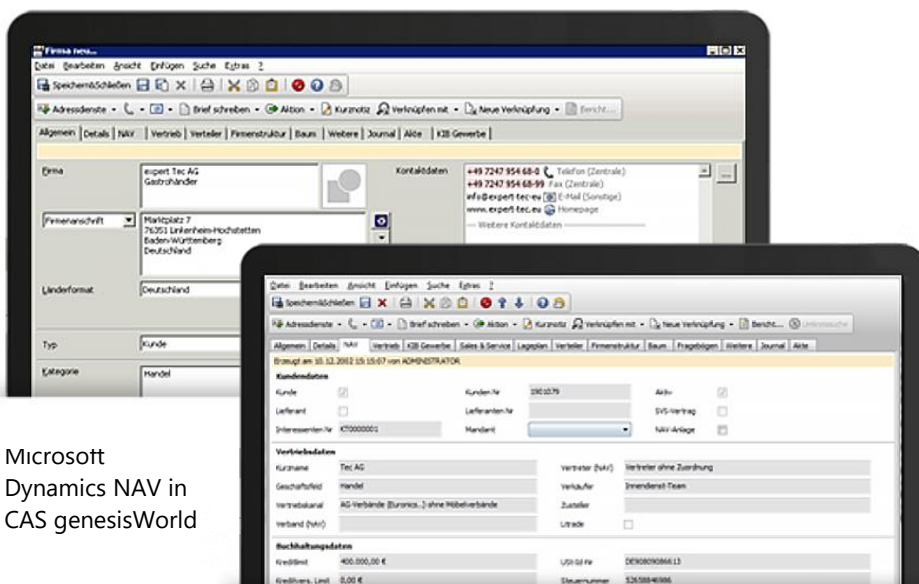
Firma neu...

Datei Bearbeiten Ansicht Einfügen Suche Extras ?

Speichern&Schließen

Adressdienste • Brief schreiben • Aktion • Kurznotiz Verknüpfen mit • Neue Verknüpfung • Bericht...

Allgemein | Details | NAV | Vertrieb | Verteiler | Firmenstruktur | Baum | Weitere | Journal | Akte | KIB Gewerbe

Firma | expert Tec AG Gastrohändler

Kontaktdaten | +49 7247 954 68-0 Telefon (Zentrale) +49 7247 954 68-99 Fax (Zentrale) info@expert-tec.eu E-Mail (Sonstige) www.expert-tec.eu Homepage — Weitere Kontaktdaten —

Firmenanschrift | Marktplatz 7 76351 Linkenheim-Hochstetten Baden-Württemberg Deutschland

Länderformat | Deutschland

Typ | Kunde

Kategorie | Handel

Datei Bearbeiten Ansicht Einfügen Suche Extras ?

Speichern&Schließen

Adressdienste • Brief schreiben • Aktion • Kurznotiz Verknüpfen mit • Neue Verknüpfung • Bericht... Umkreissuche

Allgemein | Details | NAV | Vertrieb | KIB Gewerbe | Sales & Service | Lageplan | Verteiler | Firmenstruktur | Baum | Fragebögen | Weitere | Journal | Akte

Erzeugt am 10.12.2002 15:15:07 von ADMINISTRATOR

Kundendaten

| Kunde | | Kunden Nr | 1901079 | Aktiv | |
|---|---|---|---|---|---|
| Lieferant | | Lieferanten Nr | | SVS-Vertrag | |
| Interessenten Nr | KT0000001 | Mandant | | NAV-Anlage | |

Vertriebsdaten

| Kurzname | Tec AG | Vertreter (NAV) | Vertreter ohne Zuordnung |
|---|---|---|---|
| Geschäftsfeld | Handel | Verkäufer | Innendienst-Team |
| Vertriebskanal | AG-Verbände (Euronics...) ohne Möbelverbände | Zusteller | |
| Verband (NAV) | | Litrade | |

Buchhaltungsdaten

| Kreditlimit | 400.000,00 € | USt-Id Nr | DE908090866113 |
|---|---|---|---|
| Kreditvers. Limit | 0,00 € | Steuernummer | 52658846986 |

Microsoft Dynamics NAV in CAS genesisWorld